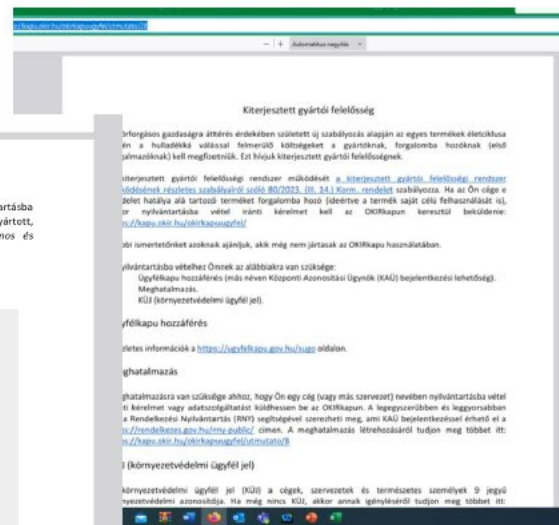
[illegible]://kapu.okir.hu/okirkapuugyfel/utmutato/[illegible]

— | + Automatikus nagyítás

Kiterjesztett gyártói felelősség

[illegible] körforgásos gazdaságra áttérés érdekében született új szabályozás alapján az egyes termékek életciklusa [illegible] a hulladékká válással felmerülő költségeket a gyártóknak, forgalomba hozóknak (első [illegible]almazóknak) kell megfizetniük. Ezt hívjuk kiterjesztett gyártói felelősségnek.

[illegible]iterjesztett gyártói felelősségi rendszer működését a kiterjesztett gyártói felelősségi rendszer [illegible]ködésének részletes szabályairól szóló 80/2023. (III. 14.) Korm. rendelet szabályozza. Ha az Ön cége e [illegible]delet hatálya alá tartozó terméket forgalomba hoz (ideértve a termék saját célú felhasználását is), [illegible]or nyilvántartásba vétel iránti kérelmet kell az OKIRkapun keresztül beküldenie: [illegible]://kapu.okir.hu/okirkapuugyfel/

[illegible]bbi ismertetőnket azoknak ajánljuk, akik még nem jártasak az OKIRkapu használatában.

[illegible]nyilvántartásba vételhez Önnek az alábbiakra van szüksége:
Ügyfélkapu hozzáférés (más néven Központi Azonosítási Ügynök (KAÜ) bejelentkezési lehetőség).
Meghatalmazás.
KÜJ (környezetvédelmi ügyfél jel).

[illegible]gyfélkapu hozzáférés

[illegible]zletes információk a https://ugyfelkapu.gov.hu/sugo oldalon.

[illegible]ghatalmazás

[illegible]ghatalmazásra van szüksége ahhoz, hogy Ön egy cég (vagy más szervezet) nevében nyilvántartásba vétel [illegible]ti kérelmet vagy adatszolgáltatást küldhessen be az OKIRkapun. A legegyszerűbben és leggyorsabban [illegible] a Rendelkezési Nyilvántartás (RNY) segítségével szerezheti meg, ami KAÜ bejelentkezéssel érhető el a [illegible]://rendelkezes.gov.hu/rny-public/ címen. A meghatalmazás létrehozásáról tudjon meg többet itt: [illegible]://kapu.okir.hu/okirkapuugyfel/utmutato/8

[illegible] (környezetvédelmi ügyfél jel)

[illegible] környezetvédelmi ügyfél jel (KÜJ) a cégek, szervezetek és természetes személyek 9 jegyű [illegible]ezetvédelmi azonosítója. Ha még nincs KÜJ, akkor annak igényléséről tudjon meg többet itt:

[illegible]rtásba
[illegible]yártott,
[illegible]vos és